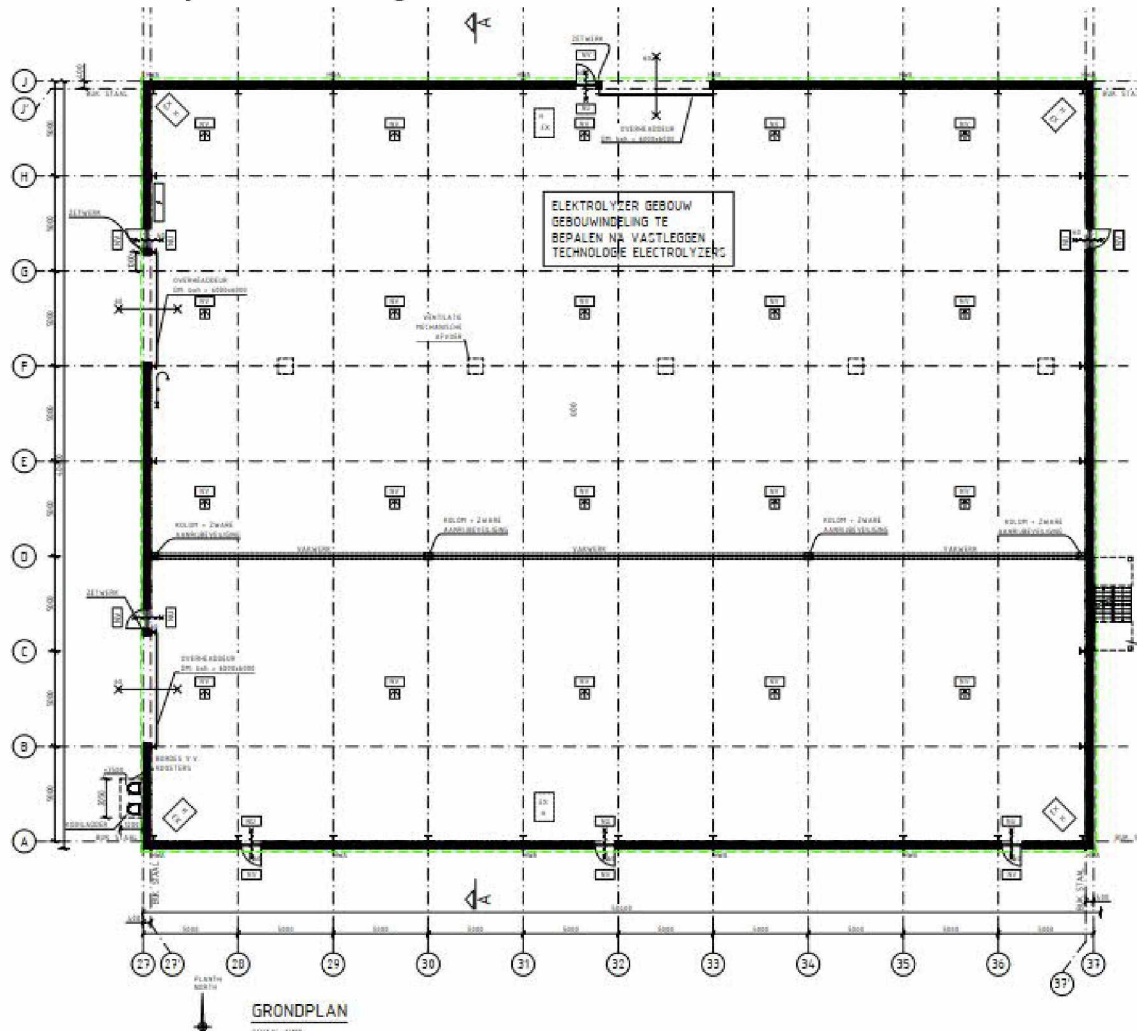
J
J'
H
G
F
E
D
C
B
A

ELEKTROLYZER GEBOUW
GEBOUWINDELING TE
BEPALEN NA VASTLEGGEN
TECHNOLOGIE ELECTROLYZERS

ZETWERK
OVERHEADDEUR
VENTILATIE MECHANISCHE AFVOER
KOLOM + ZWARE AANRIJBEVEILIGING
VAKWERK
BORDES V.V. ROOSTERS
KOOILADDER

NV
NV
NV
NV
NV
NV
NV
NV
NV
NV
NV
NV
NV
NV
NV
NV
NV
NV
NV
NV

5000
5000
5000
5000
5000
5000
5000
5000
5000
5000
5000
5000
50000

27
27'
28
29
30
31
32
33
34
35
36
37'
37

PLANTH NORTH

GRONDPLAN